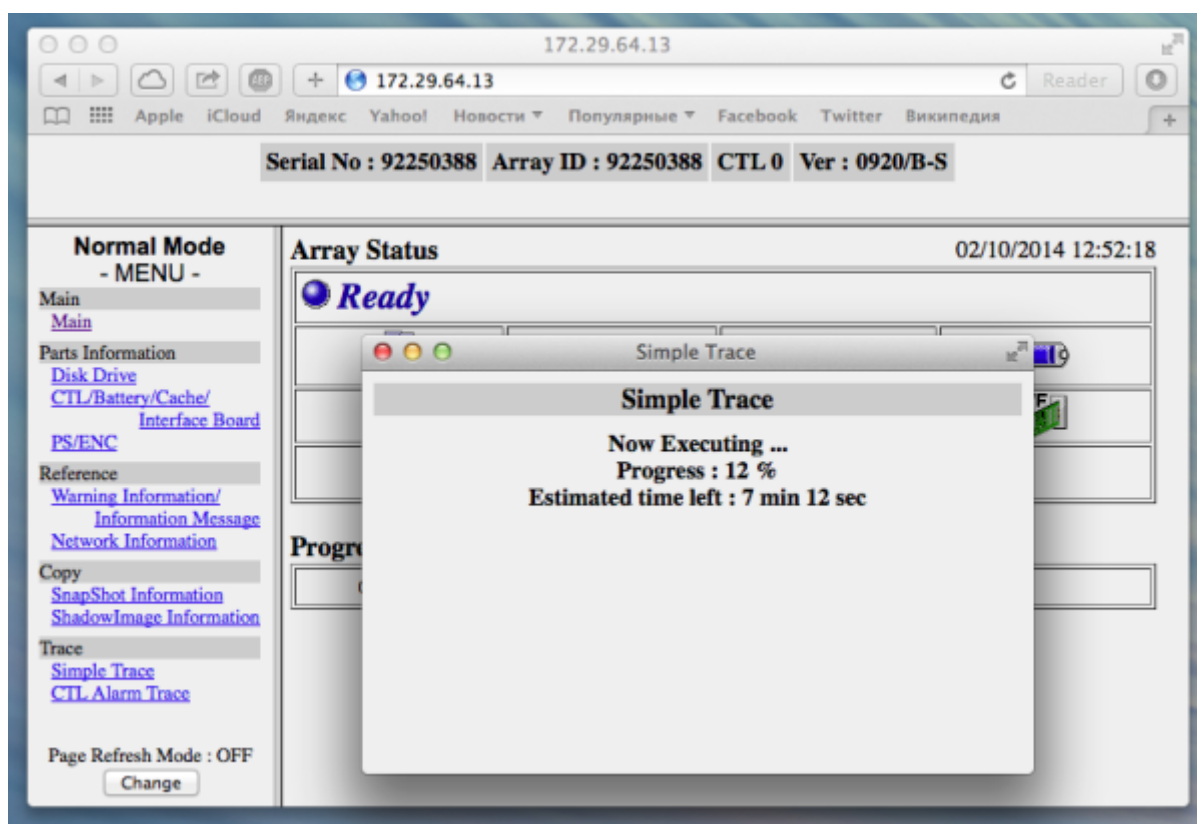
172.29.64.13

172.29.64.13

Reader

Apple iCloud Яндекс Yahoo! Новости ▼ Популярные ▼ Facebook Twitter Википедия

Serial No : 92250388 Array ID : 92250388 CTL 0 Ver : 0920/B-S

Normal Mode
- MENU -

Main
Main

Parts Information
Disk Drive
CTL/Battery/Cache/Interface Board
PS/ENC

Reference
Warning Information/Information Message
Network Information

Copy
SnapShot Information
ShadowImage Information

Trace
Simple Trace
CTL Alarm Trace

Page Refresh Mode : OFF
Change

Array Status

02/10/2014 12:52:18

Ready

Progr

Simple Trace

Simple Trace

Now Executing ...
Progress : 12 %
Estimated time left : 7 min 12 sec